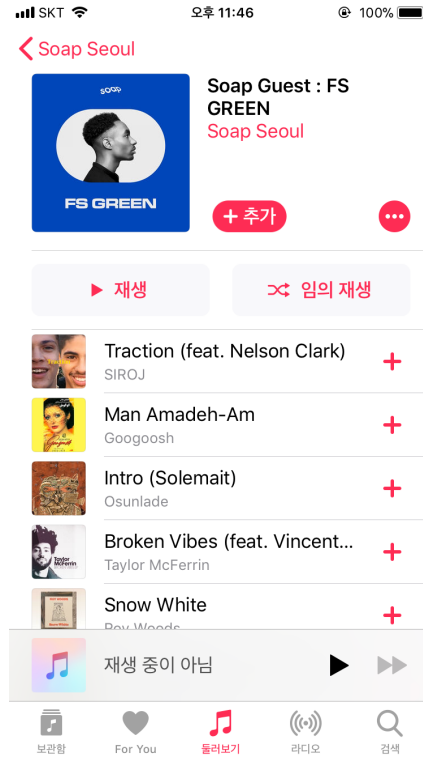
SKT 오후 11:46 100%

Soap Seoul

soap
FS GREEN

Soap Guest : FS GREEN
Soap Seoul

+ 추가

재생
임의 재생

Traction (feat. Nelson Clark)
SIROJ

Man Amadeh-Am
Googoosh

Intro (Solemait)
Osunlade

Broken Vibes (feat. Vincent...
Taylor McFerrin

Snow White
Roy Woods

재생 중이 아님

보관함
For You
둘러보기
라디오
검색